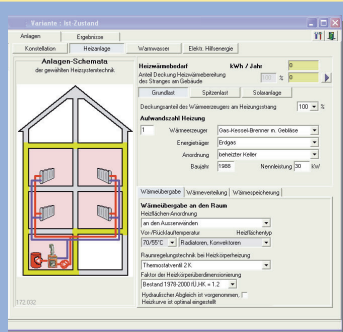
Variante : Ist-Zustand

Anlagen | Ergebnisse

Konstellation | Heizanlage | Warmwasser | Elektr. Hilfsenergie

Anlagen-Schemata
der gewählten Heizsystemtechnik

Heizwärmebedarf kWh / Jahr 0
Anteil Deckung Heizwärmebereitung des Stranges am Gebäude 100 % 0

Grundlast | Spitzenlast | Solaranlage

Deckungsanteil des Wärmeerzeugers am Heizungsstrang 100 %

Aufwandszahl Heizung

1 Wärmeerzeuger Gas-Kessel-Brenner m. Gebläse
Energieträger Erdgas
Anordnung beheizter Keller
Baujahr 1988 Nennleistung 30 kW

Wärmeübergabe | Wärmeverteilung | Wärmespeicherung

Wärmeübergabe an den Raum
Heizflächen Anordnung
an den Aussenwänden
Vor-/Rücklauftemperatur Heizflächentyp
70/55°C Radiatoren, Konvektoren
Raumregelungstechnik bei Heizkörperheizung
Thermostatventil 2K
Faktor der Heizkörperüberdimensionierung
Bestand 1978-2000 f/ü,HK = 1.2
Hydraulischer Abgleich ist vorgenommen
Heizkurve ist optimal eingestellt

172.032